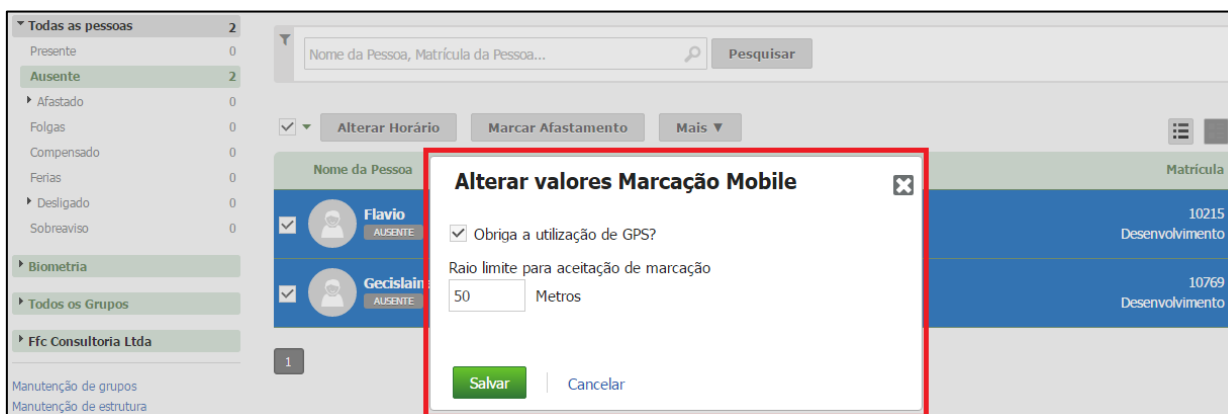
Todas as pessoas 2
Presente 0
Ausente 2
Afastado 0
Folgas 0
Compensado 0
Ferias 0
Desligado 0
Sobreaviso 0
Biometria
Todos os Grupos
Ffc Consultoria Ltda
Manutenção de grupos
Manutenção de estrutura

Nome da Pessoa, Matrícula da Pessoa...
Pesquisar

Alterar Horário
Marcar Afastamento
Mais ▼

Nome da Pessoa
Matrícula

Flavio
AUSENTE
10215
Desenvolvimento

Gecislain
AUSENTE
10769
Desenvolvimento

1

Alterar valores Marcação Mobile

Obriga a utilização de GPS?

Raio limite para aceitação de marcação
50 Metros

Salvar
Cancelar